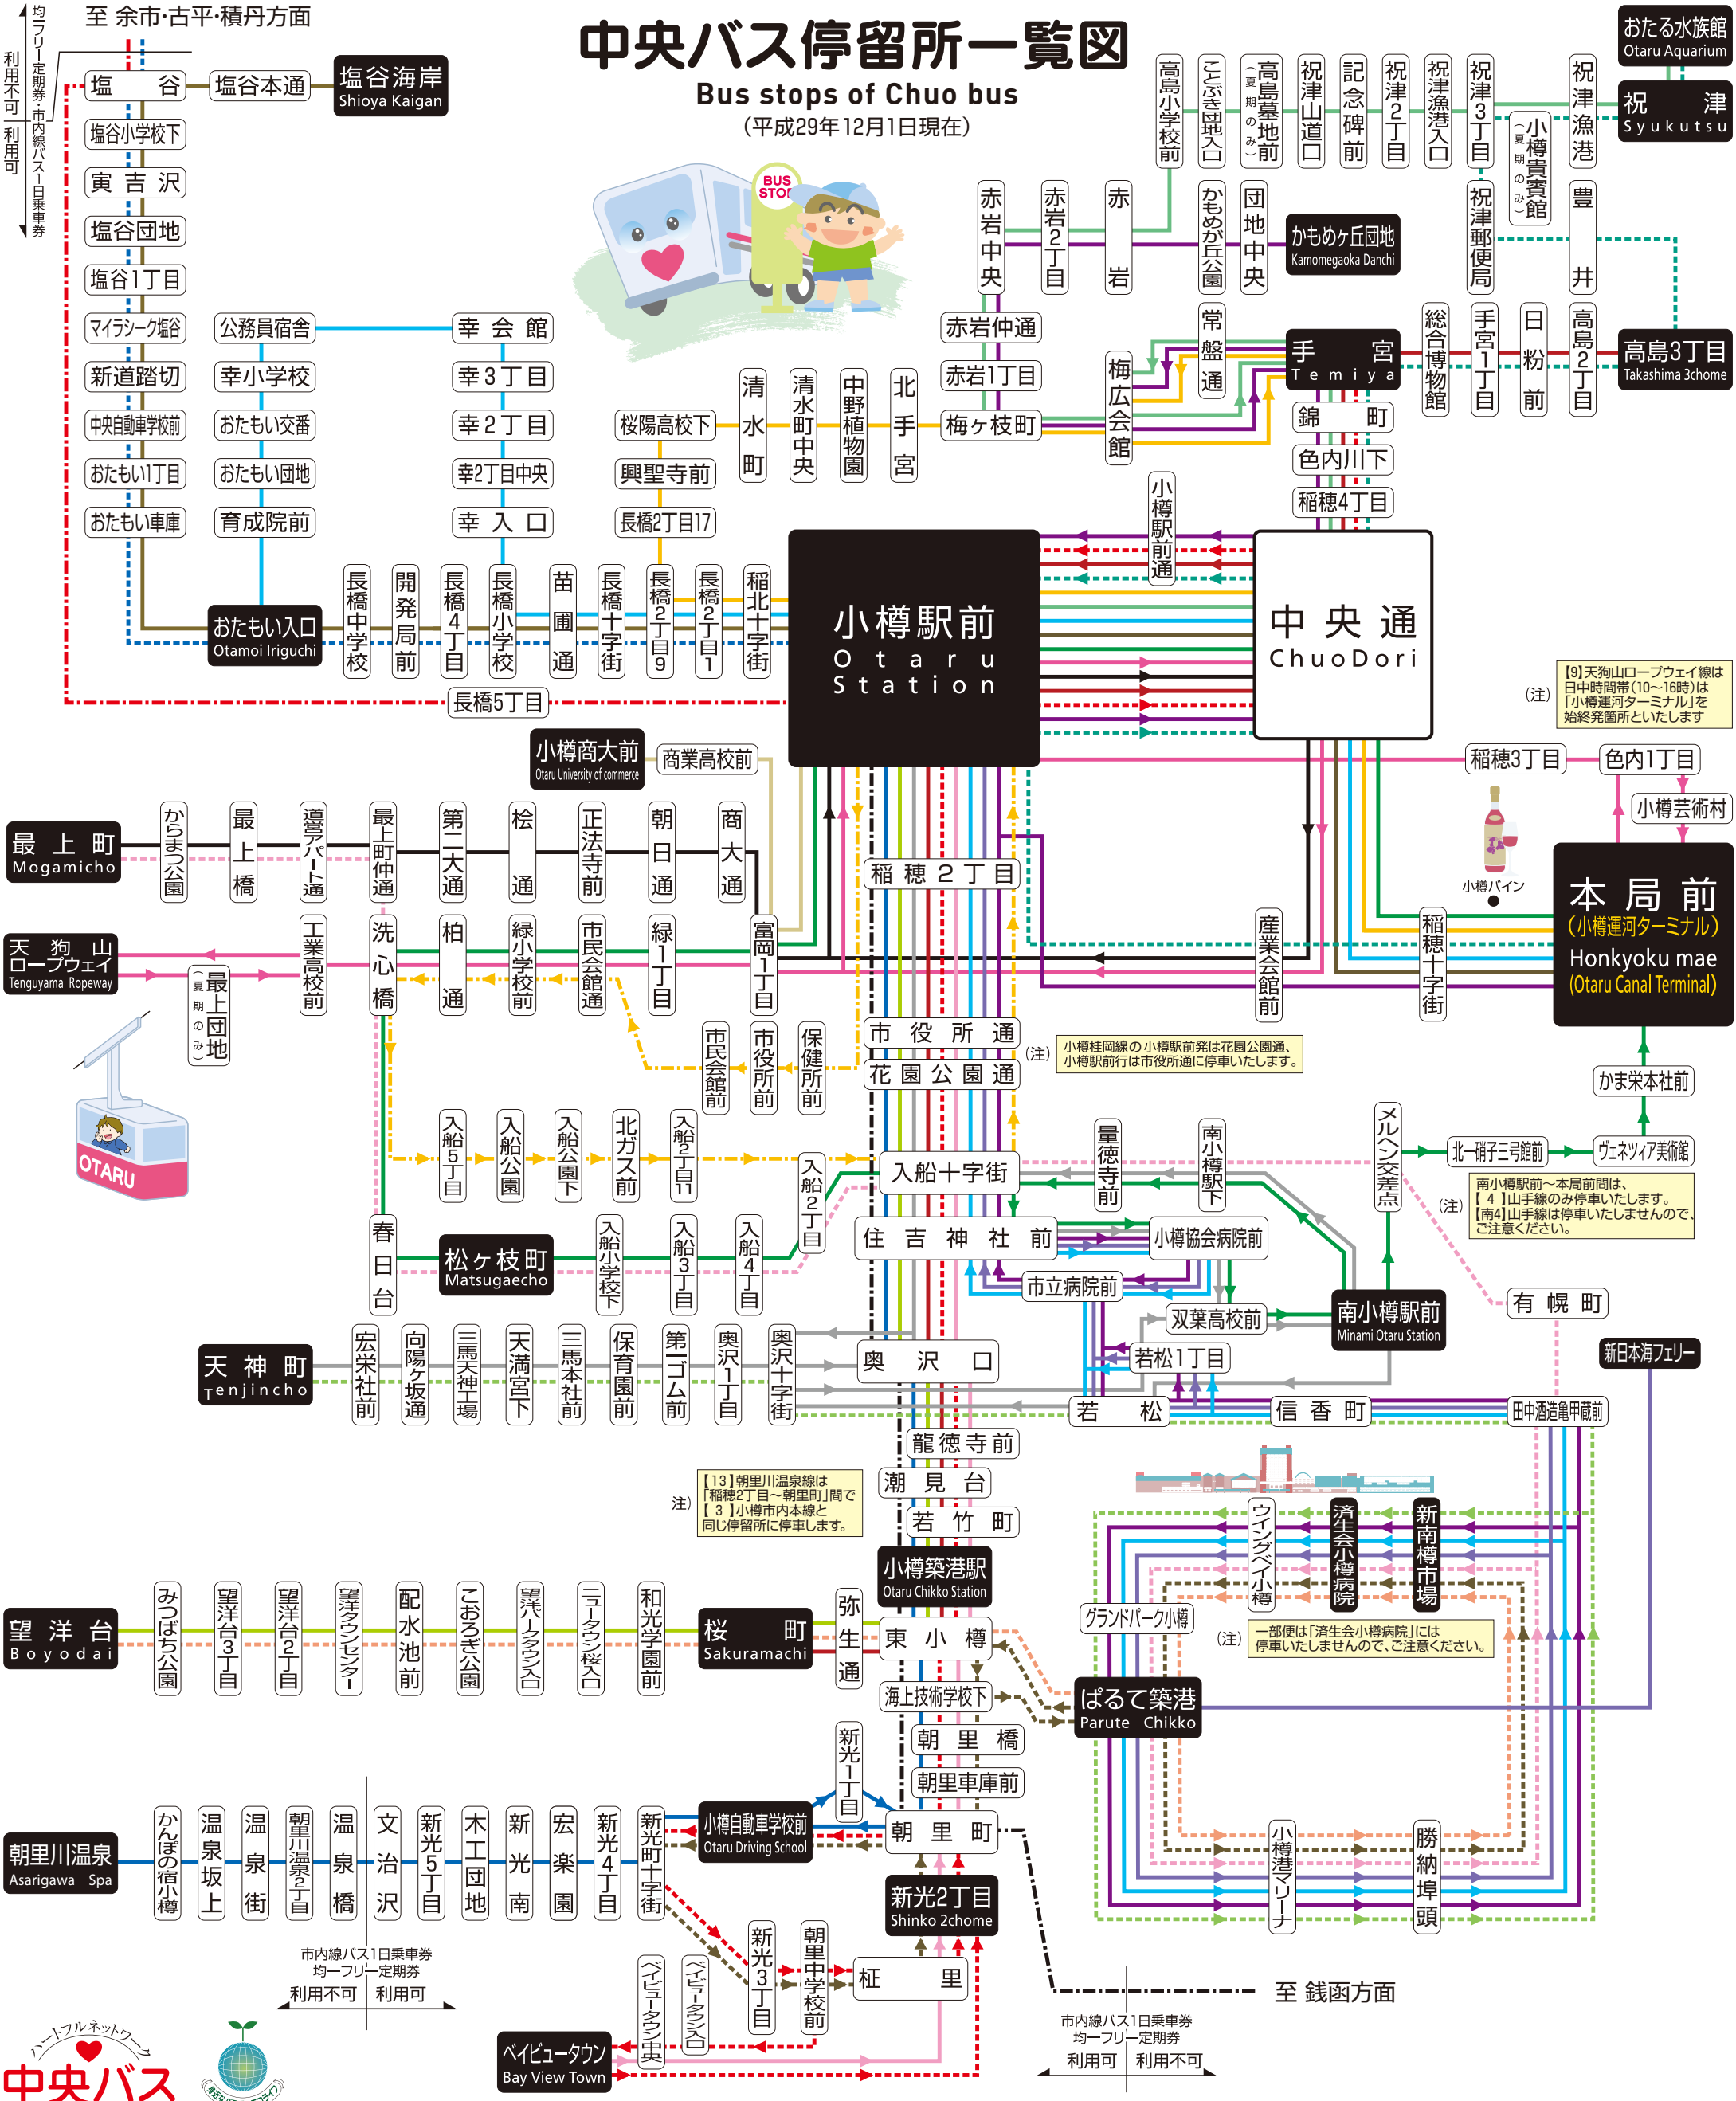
中央バス停留所一覧図
Bus stops of Chuo bus
（平成29年12月1日現在）

BUS STOP

至 余市·古平·積丹方面
均一フリー定期券·市内線バス1日乗車券
利用不可
利用可

塩谷
塩谷本通
塩谷海岸
Shioya Kaigan
塩谷小学校下
寅吉沢
塩谷団地
塩谷1丁目
マイラシーク塩谷
新道踏切
中央自動車学校前
おたもい1丁目
おたもい車庫
公務員宿舎
幸小学校
おたもい交番
おたもい団地
育成院前
幸会館
幸3丁目
幸2丁目
幸2丁目中央
幸入口
おたもい入口
Otamoi Iriguchi
長橋中学校
開発局前
長橋4丁目
長橋小学校
苗圃通
長橋十字街
長橋2丁目19
長橋2丁目1
稲北十字街
長橋5丁目
桜陽高校下
興聖寺前
長橋2丁目17
清水町
清水町中央
中野植物園
北手宮
梅ヶ枝町
赤岩中央
赤岩2丁目
赤岩
赤岩仲通
赤岩1丁目
梅広会館
高島小学校前
ことぶき団地入口
高島墓地前（夏期のみ）
祝津山道口
記念碑前
祝津2丁目
祝津漁港入口
祝津3丁目
小樽貴賓館（夏期のみ）
祝津漁港
祝津郵便局
豊井
おたる水族館
Otaru Aquarium
祝津
Syukutsu
かもめが丘公園
団地中央
かもめヶ丘団地
Kamomegaoka Danchi
常盤通
手宮
Temiya
錦町
色内川下
稲穂4丁目
総合博物館
手宮1丁目
日粉前
高島2丁目
高島3丁目
Takashima 3chome
小樽駅前通
小樽駅前
Otaru Station
中央通
ChuoDori
（注）【9】天狗山ロープウェイ線は日中時間帯（10～16時）は「小樽運河ターミナル」を始終発留所といたします
稲穂3丁目
色内1丁目
小樽芸術村
小樽バイン
本局前
（小樽運河ターミナル）
Honkyoku mae
(Otaru Canal Terminal)
小樽商大前
Otaru University of commerce
商業高校前
最上町
Mogamicho
からまつ公園
最上橋
道営アパート通
最上町仲通
第二大通
桜通
正法寺前
朝日通
商大通
稲穂2丁目
天狗山ロープウェイ
Tenguyama Ropeway
最上団地（夏期のみ）
工業高校前
洗心橋
柏通
緑小学校前
市民会館通
緑1丁目
富岡1丁目
産業会館前
稲穂十字街
市民会館前
市役所前
保健所前
市役所通
花園公園通
（注）小樽桂岡線の小樽駅前発は花園公園通、小樽駅前行は市役所通に停車いたします。
かま栄本社前
OTARU
入船5丁目
入船公園
入船公園下
北ガス前
入船2丁目11
入船2丁目
入船十字街
量徳寺前
南小樽駅下
メルヘン交差点
北一硝子三号館前
ヴェネツィア美術館
（注）南小樽駅前～本局前間は、【4】山手線のみ停車いたします。【南4】山手線は停車いたしませんので、ご注意ください。
春日台
松ヶ枝町
Matsugaecho
入船小学校下
入船3丁目
入船4丁目
住吉神社前
小樽協会病院前
市立病院前
双葉高校前
南小樽駅前
Minami Otaru Station
有幌町
新日本海フェリー
天神町
Tenjincho
宏栄社前
向陽ヶ坂通
三馬天神工場
天満宮下
三馬本社前
保育園前
第一ゴム前
奥沢1丁目
奥沢十字街
奥沢口
若松1丁目
若松
信香町
田中酒造亀甲蔵前
龍徳寺前
潮見台
若竹町
（注）【13】朝里川温泉線は「稲穂2丁目～朝里町」間で【3】小樽市内本線と同じ停留所に停車します。
小樽築港駅
Otaru Chikko Station
ウイングベイ小樽
済生会小樽病院
新南樽市場
グランドパーク小樽
（注）一部便は「済生会小樽病院」には停車いたしませんので、ご注意ください。
望洋台
Boyodai
みつばち公園
望洋台3丁目
望洋台2丁目
望洋タウンセンター
配水池前
こぶし公園
望洋ハイタウン入口
ニュータウン桜入口
和光学園前
桜町
Sakuramachi
弥生通
東小樽
海上技術学校下
ぱるて築港
Parute Chikko
朝里橋
朝里車庫前
新光1丁目
朝里川温泉
Asarigawa Spa
かんぽの宿小樽
温泉坂上
温泉街
朝里川温泉2丁目
温泉橋
文治沢
新光5丁目
木工団地
新光南
宏楽園
新光4丁目
新光町十字街
小樽自動車学校前
Otaru Driving School
朝里町
新光2丁目
Shinko 2chome
新光3丁目
朝里中学校前
柾里
ベイビュータウン中央
ベイビュータウン入口
ベイビュータウン
Bay View Town
小樽港マリーナ
勝納埠頭
至 銭函方面
市内線バス1日乗車券
均一フリー定期券
利用不可
利用可
市内線バス1日乗車券
均一フリー定期券
利用可
利用不可
ハートフルネットワーク
中央バス